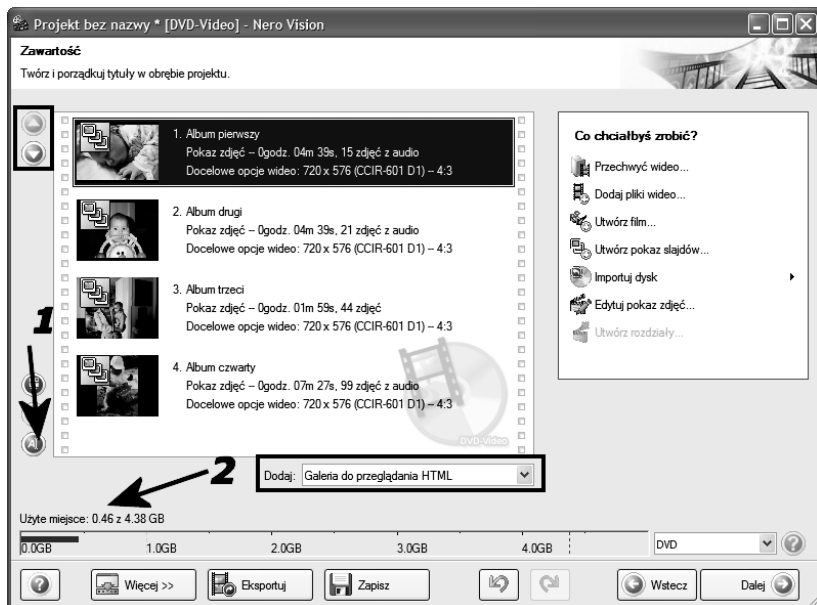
Projekt bez nazwy * [DVD-Video] - Nero Vision

Zawartość

Twórz i porządkuj tytuły w obrębie projektu.

1. Album pierwszy
Pokaz zdjęć – 0godz. 04m 39s, 15 zdjęć z audio
Docelowe opcje wideo: 720 x 576 (CCIR-601 D1) – 4:3

2. Album drugi
Pokaz zdjęć – 0godz. 04m 39s, 21 zdjęć z audio
Docelowe opcje wideo: 720 x 576 (CCIR-601 D1) – 4:3

3. Album trzeci
Pokaz zdjęć – 0godz. 01m 59s, 44 zdjęć
Docelowe opcje wideo: 720 x 576 (CCIR-601 D1) – 4:3

4. Album czwarty
Pokaz zdjęć – 0godz. 07m 27s, 99 zdjęć z audio
Docelowe opcje wideo: 720 x 576 (CCIR-601 D1) – 4:3

DVD-Video

Co chciałbyś zrobić?

Przechwyć wideo...

Dodaj pliki wideo...

Utwórz film...

Utwórz pokaz slajdów...

Importuj dysk

Edytuj pokaz zdjęć...

Utwórz rozdziały...

1

2

Dodaj: Galeria do przeglądania HTML

Użyte miejsce: 0.46 z 4.38 GB

0.0GB 1.0GB 2.0GB 3.0GB 4.0GB

DVD

Więcej >>

Eksportuj

Zapisz

Wstecz

Dalej